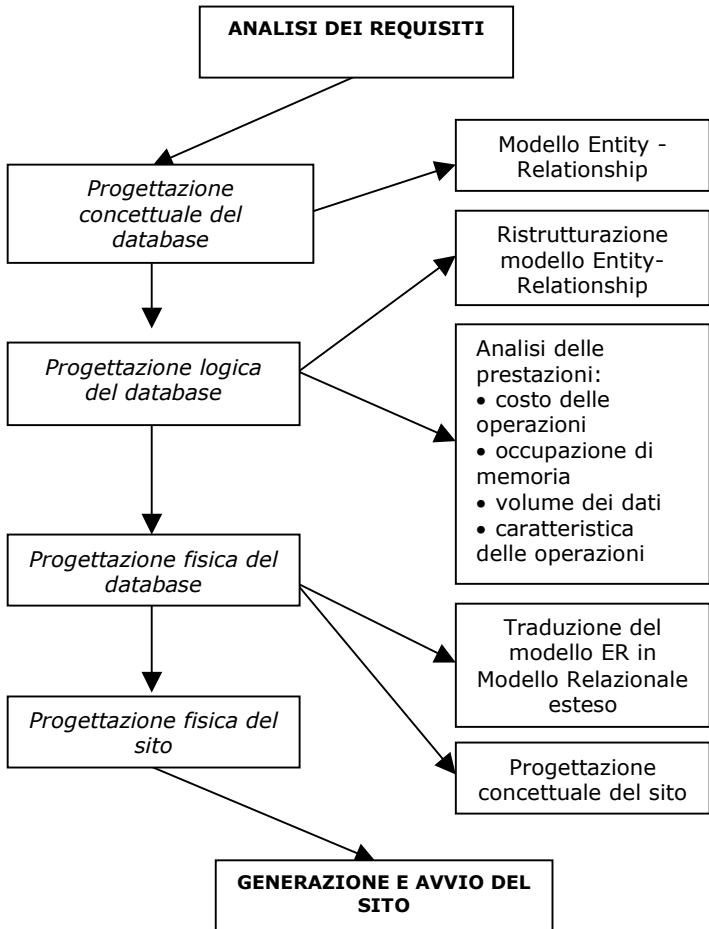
ANALISI DEI REQUISITI

Progettazione concettuale del database

Modello Entity - Relationship

Ristrutturazione modello Entity-Relationship

Progettazione logica del database

Analisi delle prestazioni:
• costo delle operazioni
• occupazione di memoria
• volume dei dati
• caratteristica delle operazioni

Progettazione fisica del database

Traduzione del modello ER in Modello Relazionale esteso

Progettazione fisica del sito

Progettazione concettuale del sito

GENERAZIONE E AVVIO DEL SITO